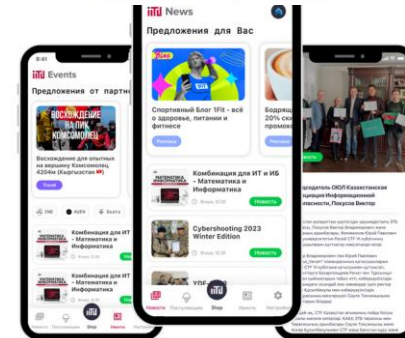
9:41
Events
Предложения от партнё
ВОСХОЖДЕНИЕ НА ПИК КОМСОМОЛЕЦ
Восхождение для опытных на вершину Комсомолец 4204м (Кыргызстан)
Комбинация для ИТ - Математика и Информатика
Комбинация для ИТ - Математика и Информатика
Новости
Поступление
Shop
Ивенты

News
Предложения для Вас
Спортивный Блог 1Fit - всё о здоровье, питании и фитнесе
Реклама
Бодряща 20% ск промок
МАТЕМАТИКА ИНФОРМАТИКА
Комбинация для ИТ и ИБ - Математика и Информатика
Новость
Cybershooting 2023 Winter Edition
Новость
Новости
Поступление
Shop
Настройки

редитель ОЮЛ Казахстанская Ассоциация Информационной опасности, Покусов Виктор